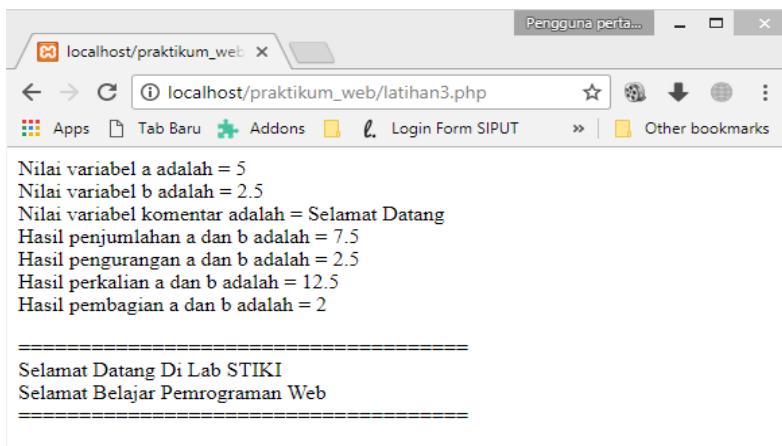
Pengguna perta...

localhost/praktikum_web ×

localhost/praktikum_web/latihan3.php

Apps Tab Baru Addons Login Form SIPUT » Other bookmarks

Nilai variabel a adalah = 5
Nilai variabel b adalah = 2.5
Nilai variabel komentar adalah = Selamat Datang
Hasil penjumlahan a dan b adalah = 7.5
Hasil pengurangan a dan b adalah = 2.5
Hasil perkalian a dan b adalah = 12.5
Hasil pembagian a dan b adalah = 2

======================================
Selamat Datang Di Lab STIKI
Selamat Belajar Pemrograman Web
======================================